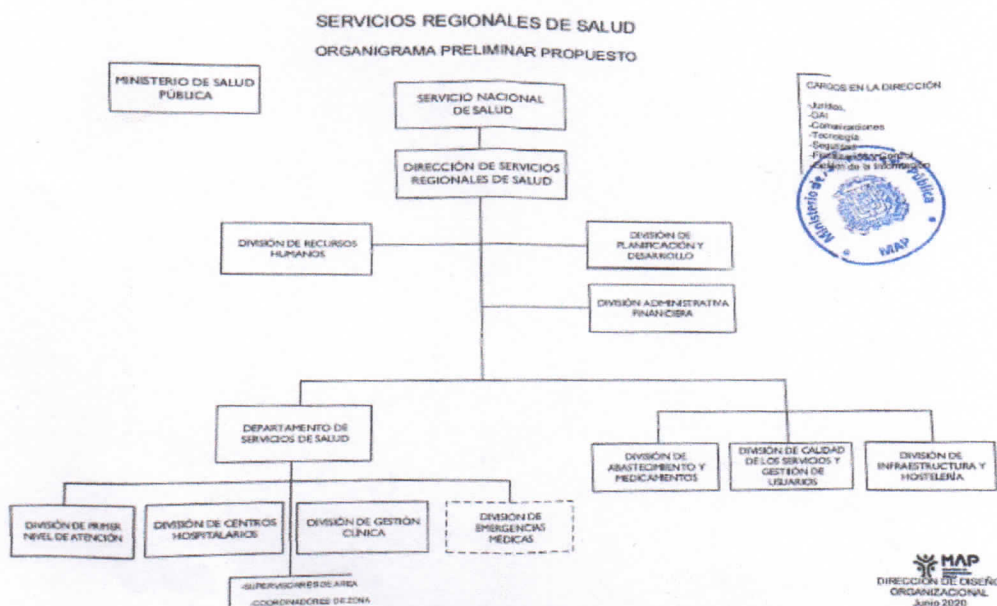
SERVICIOS REGIONALES DE SALUD

ORGANIGRAMA PRELIMINAR PROPUESTO

MINISTERIO DE SALUD PÚBLICA

SERVICIO NACIONAL DE SALUD

CARGOS EN LA DIRECCIÓN

-Jurídico
-OAI
-Comunicaciones
-Tecnología
-Seguridad
-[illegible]
-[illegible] de la Información

Ministerio de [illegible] Pública
MAP

DIRECCIÓN DE SERVICIOS REGIONALES DE SALUD

DIVISIÓN DE RECURSOS HUMANOS

DIVISIÓN DE PLANIFICACIÓN Y DESARROLLO

DIVISIÓN ADMINISTRATIVA FINANCIERA

DEPARTAMENTO DE SERVICIOS DE SALUD

DIVISIÓN DE ABASTECIMIENTO Y MEDICAMENTOS

DIVISIÓN DE CALIDAD DE LOS SERVICIOS Y GESTIÓN DE USUARIOS

DIVISIÓN DE INFRAESTRUCTURA Y HOSTELERÍA

DIVISIÓN DE PRIMER NIVEL DE ATENCIÓN

DIVISIÓN DE CENTROS HOSPITALARIOS

DIVISIÓN DE GESTIÓN CLÍNICA

DIVISION DE EMERGENCIAS MÉDICAS

-SUPERVISORES DE ÁREA
-COORDINADORES DE ZONA

MAP
DIRECCIÓN DE DISEÑO ORGANIZACIONAL
Junio 2020